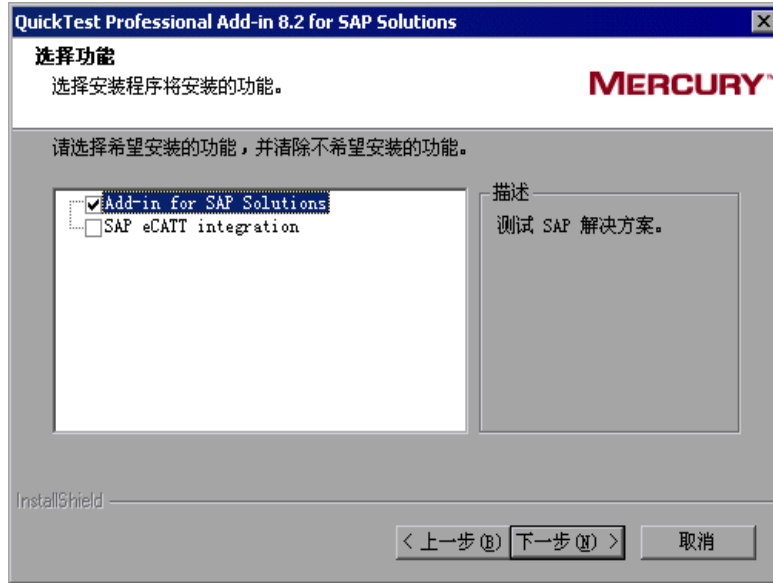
QuickTest Professional Add-in 8.2 for SAP Solutions

选择功能

选择安装程序将安装的功能。

MERCURY

请选择希望安装的功能，并清除不希望安装的功能。

Add-in for SAP Solutions

SAP eCATT integration

描述

测试 SAP 解决方案。

InstallShield

< 上一步(B)

下一步(N) >

取消